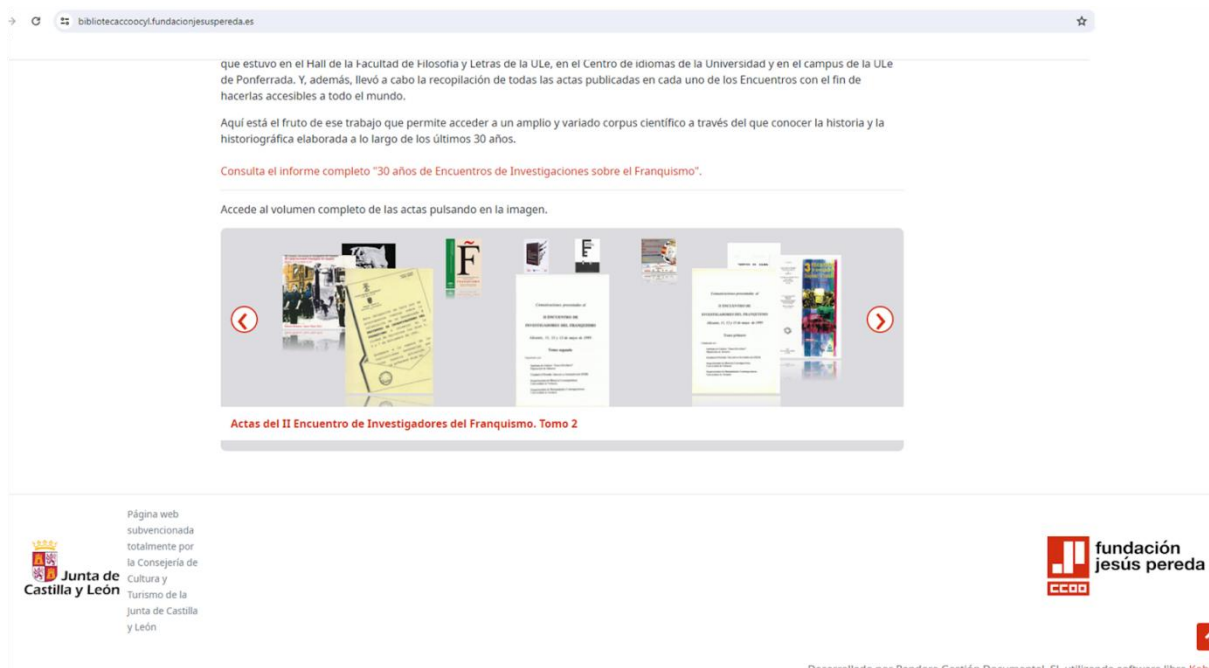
bibliotecaccoocyl.fundacionjesuspereda.es

que estuvo en el Hall de la Facultad de Filosofía y Letras de la ULe, en el Centro de idiomas de la Universidad y en el campus de la ULe de Ponferrada. Y, además, llevó a cabo la recopilación de todas las actas publicadas en cada uno de los Encuentros con el fin de hacerlas accesibles a todo el mundo.

Aquí está el fruto de ese trabajo que permite acceder a un amplio y variado corpus científico a través del que conocer la historia y la historiográfica elaborada a lo largo de los últimos 30 años.

Consulta el informe completo "30 años de Encuentros de Investigaciones sobre el Franquismo".

Accede al volumen completo de las actas pulsando en la imagen.

Comunicaciones presentadas al II ENCUENTRO DE INVESTIGADORES DEL FRANQUISMO

Tomo segundo

Comunicaciones presentadas al II ENCUENTRO DE INVESTIGADORES DEL FRANQUISMO

Tomo primero

Actas del II Encuentro de Investigadores del Franquismo. Tomo 2

Junta de Castilla y León

Página web subvencionada totalmente por la Consejería de Cultura y Turismo de la Junta de Castilla y León

fundación jesús pereda

CCOO

Desarrollado por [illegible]